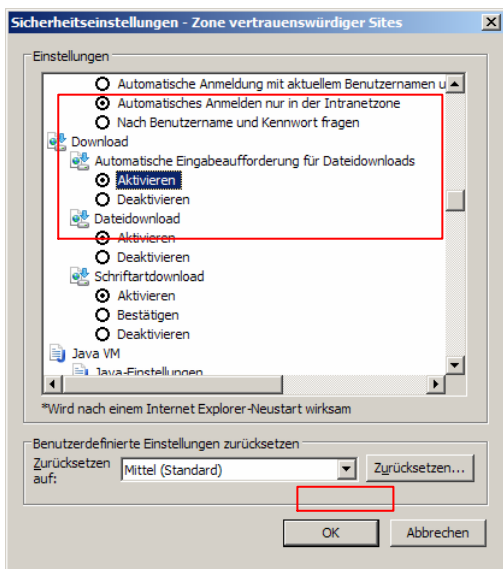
Sicherheitseinstellungen - Zone vertrauenswürdiger Sites

Einstellungen

Automatische Anmeldung mit aktuellem Benutzernamen u

Automatisches Anmelden nur in der Intranetzone

Nach Benutzername und Kennwort fragen

Download

Automatische Eingabeaufforderung für Dateidownloads

Aktivieren

Deaktivieren

Dateidownload

Aktivieren

Deaktivieren

Schriftartdownload

Aktivieren

Bestätigen

Deaktivieren

Java VM

Java-Einstellungen

*Wird nach einem Internet Explorer-Neustart wirksam

Benutzerdefinierte Einstellungen zurücksetzen

Zurücksetzen auf:

Mittel (Standard)

Zurücksetzen...

OK

Abbrechen